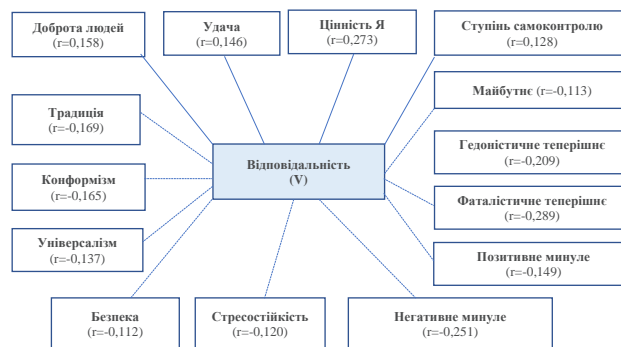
Доброта людей
(r=0,158)

Удача
(r=0,146)

Цінність Я
(r=0,273)

Ступінь самоконтролю
(r=0,128)

Майбутнє (r=-0,113)

Традиція
(r=-0,169)

Відповідальність
(V)

Гедоністичне теперішнє
(r=-0,209)

Конформізм
(r=-0,165)

Фаталістичне теперішнє
(r=-0,289)

Універсалізм
(r=-0,137)

Позитивне минуле
(r=-0,149)

Безпека
(r=-0,112)

Стресостійкість
(r=-0,120)

Негативне минуле
(r=-0,251)